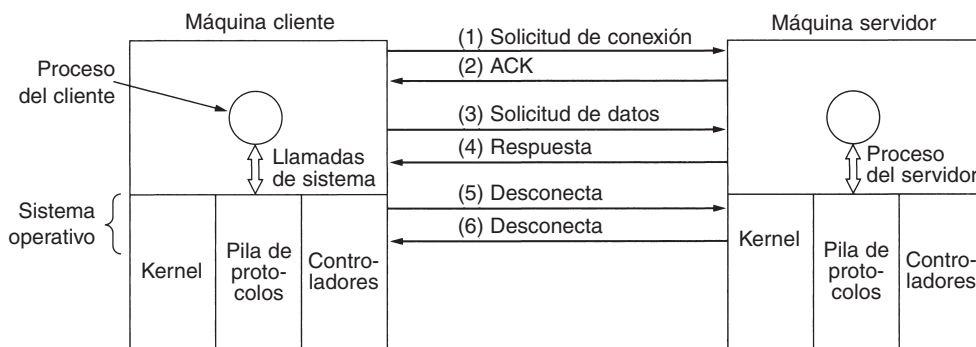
Máquina cliente

Máquina servidor

Proceso del cliente

(1) Solicitud de conexión

(2) ACK

(3) Solicitud de datos

(4) Respuesta

(5) Desconecta

(6) Desconecta

Llamadas de sistema

Proceso del servidor

Sistema operativo

Kernel

Pila de protocolos

Controladores

Kernel

Pila de protocolos

Controladores